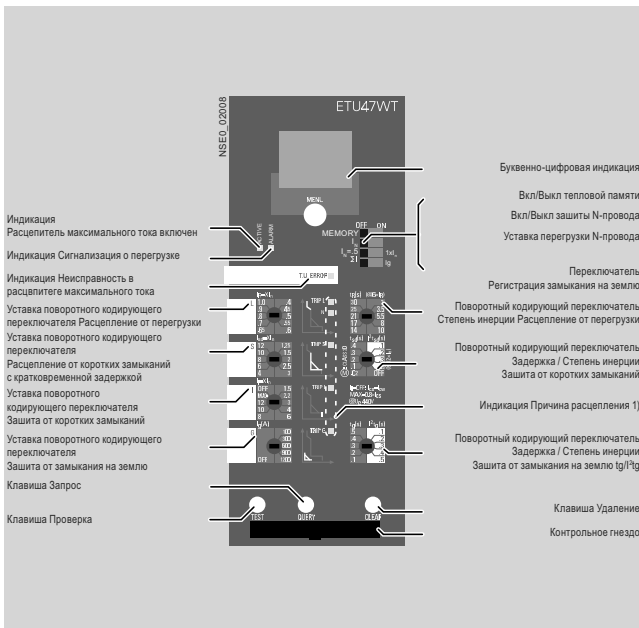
NSE0_02008

ETU47WT

MENU

MEMORY

OFF ON

T.U. ERROR

TRIP

TEST

QUERY

CLEAR

Индикация
Расцепитель максимального тока включен

Индикация Сигнализация о перегрузке

Индикация Неисправность в расцвитетеле максимального тока

Уставка поворотного кодирующего переключателя Расцепление от перегрузки

Уставка поворотного кодирующего переключателя
Расцепление от коротких замыканий с кратковременной задержкой

Уставка поворотного кодирующего переключателя
Зашита от коротких замыканий

Уставка поворотного кодирующего переключателя
Зашита от замыкания на землю

Клавиша Запрос

Клавиша Проверка

Буквенно-цифровая индикация

Вкл/Выкл тепловой памяти

Вкл/Выкл зашиты N-провода

Уставка перегрузки N-провода

Переключатель
Регистрация замыкания на землю

Поворотный кодирующий переключатель
Степень инерции Расцепление от перегрузки

Поворотный кодирующий переключатель
Задержка / Степень инерции
Зашита от коротких замыканий

Индикация Причина расцепления 1)

Поворотный кодирующий переключатель
Задержка / Степень инерции
Зашита от замыкания на землю tg/I²tg

Клавиша Удаление

Контрольное гнездо